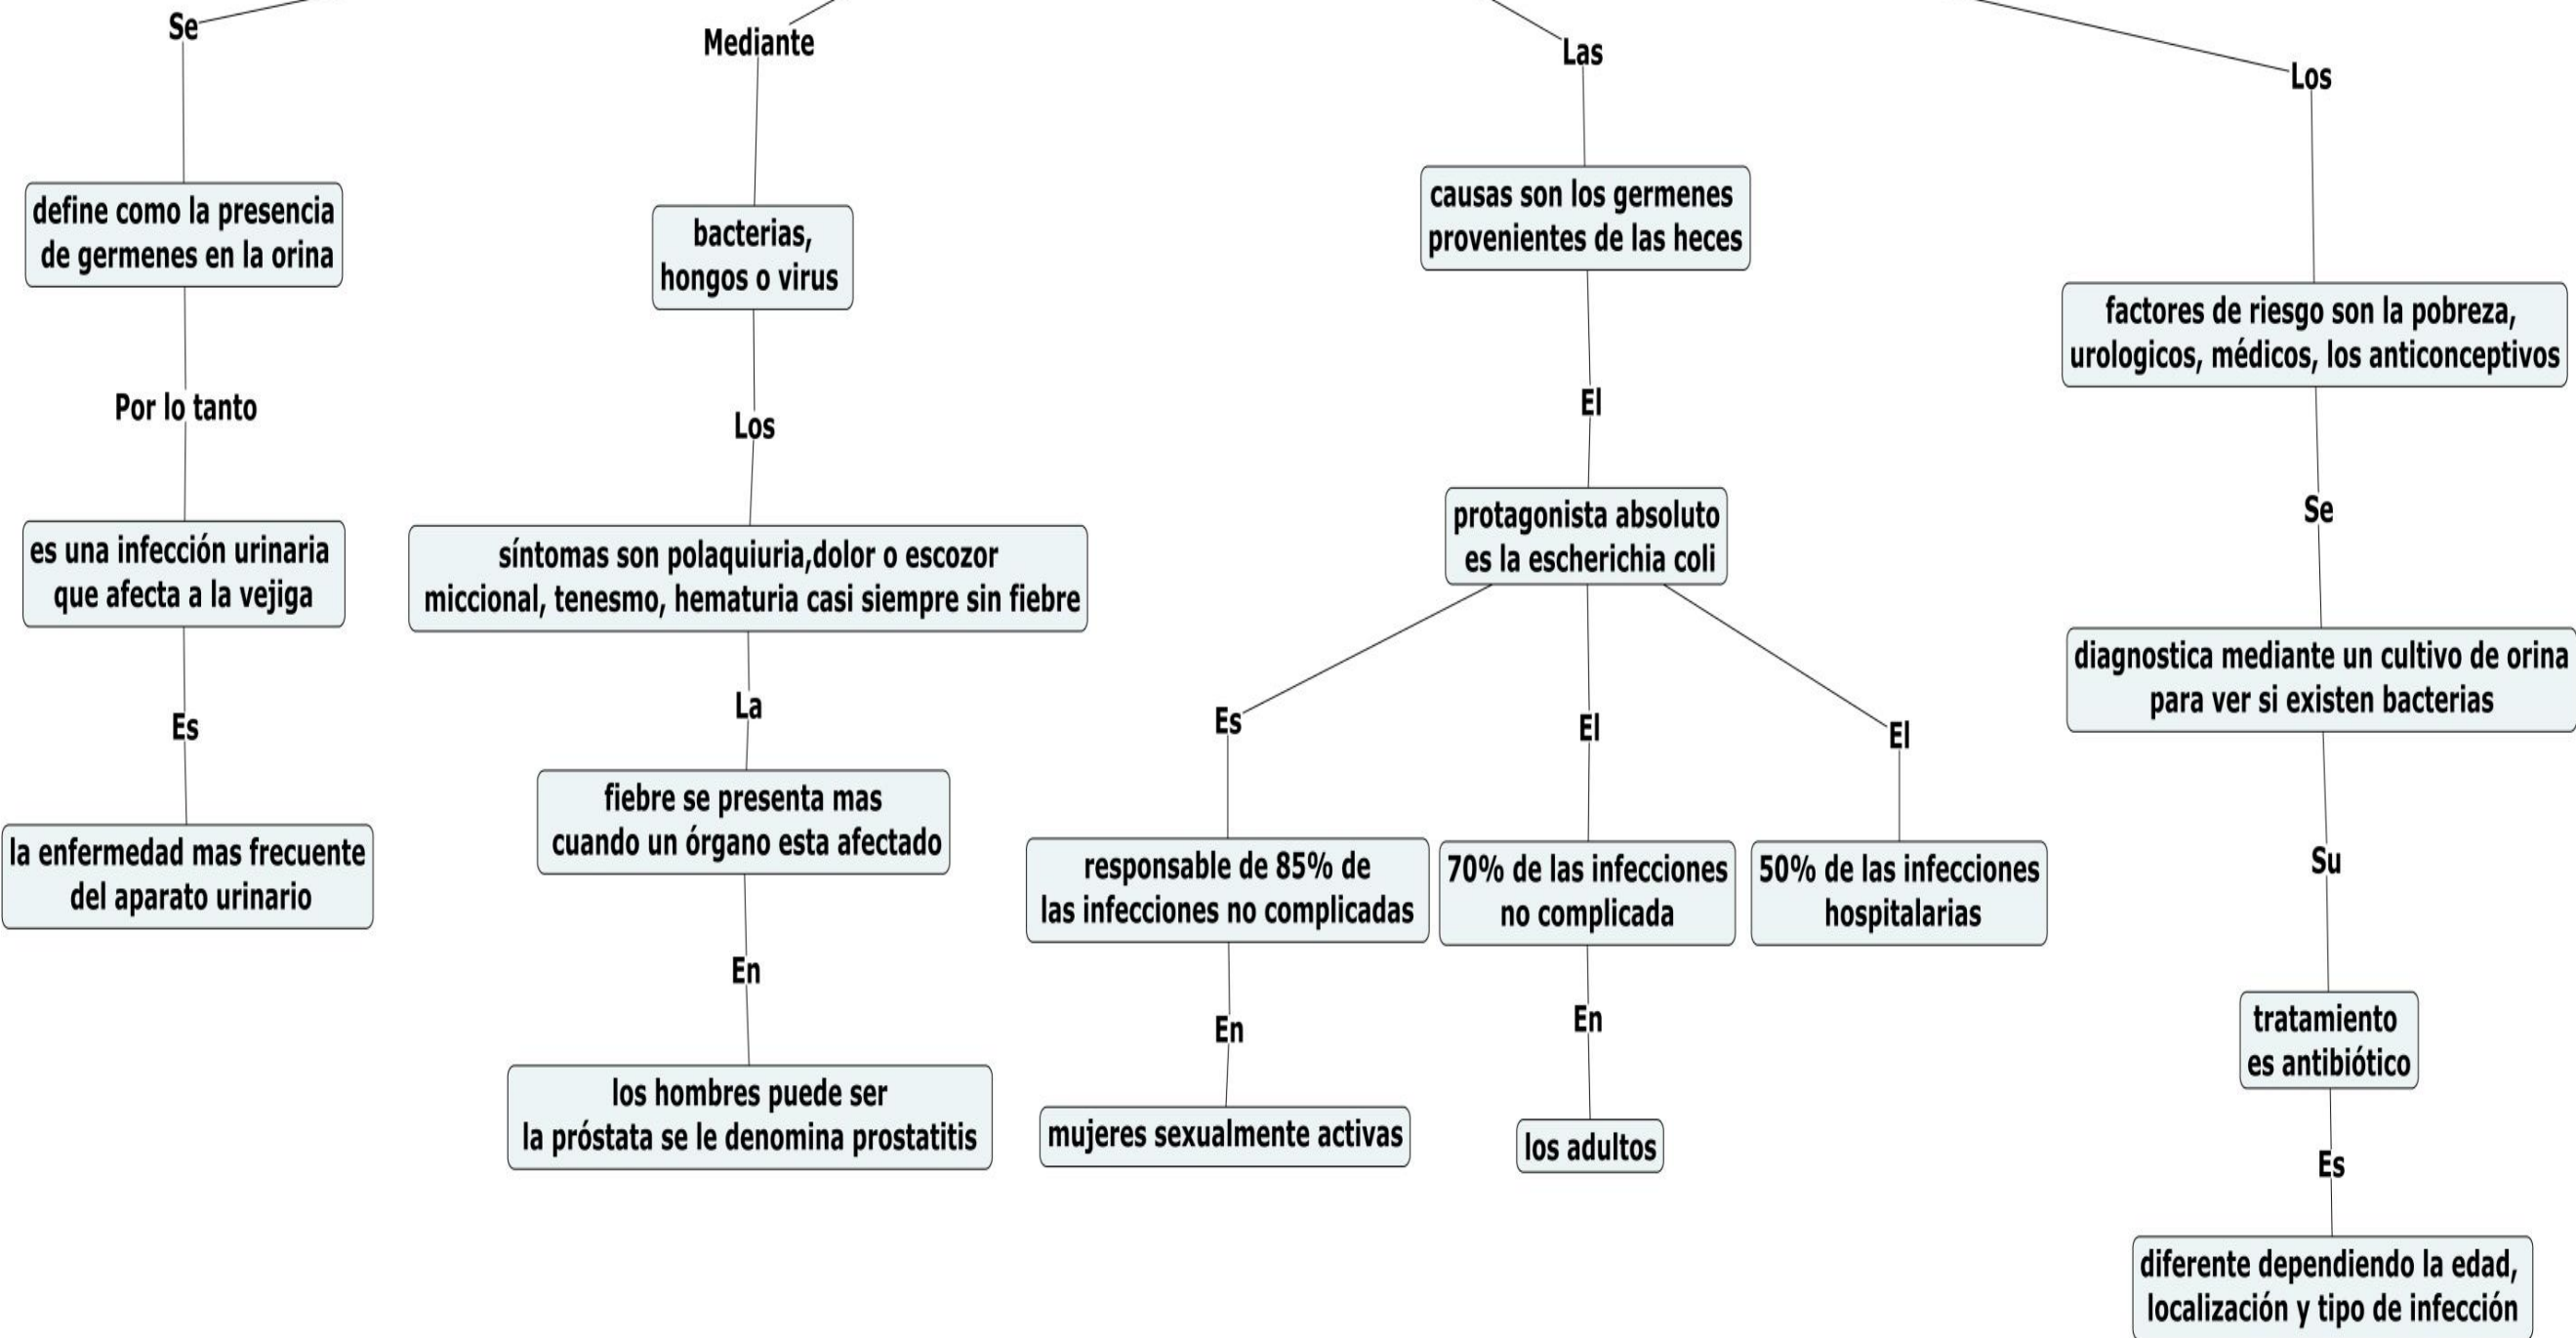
Se

define como la presencia de germenes en la orina

Por lo tanto

es una infección urinaria que afecta a la vejiga

Es

la enfermedad mas frecuente del aparato urinario

Mediante

bacterias, hongos o virus

Los

síntomas son polaquiuria,dolor o escozor miccional, tenesmo, hematuria casi siempre sin fiebre

La

fiebre se presenta mas cuando un órgano esta afectado

En

los hombres puede ser la próstata se le denomina prostatitis

Las

causas son los germenes provenientes de las heces

El

protagonista absoluto es la escherichia coli

Es

responsable de 85% de las infecciones no complicadas

En

mujeres sexualmente activas

El

70% de las infecciones no complicada

En

los adultos

El

50% de las infecciones hospitalarias

Los

factores de riesgo son la pobreza, urologicos, médicos, los anticonceptivos

Se

diagnostica mediante un cultivo de orina para ver si existen bacterias

Su

tratamiento es antibiótico

Es

diferente dependiendo la edad, localización y tipo de infección